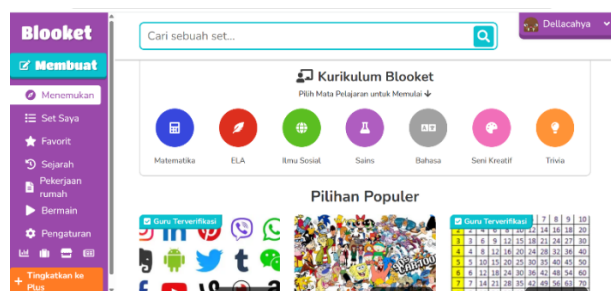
Blooket

Membuat

Menemukan

Set Saya

Favorit

Sejarah

Pekerjaan rumah

Bermain

Pengaturan

Tingkatkan ke Plus

Cari sebuah set...

Dellacahya

Kurikulum Blooket

Pilih Mata Pelajaran untuk Memulai

Matematika

ELA

Ilmu Sosial

Sains

Bahasa

Seni Kreatif

Trivia

Pilihan Populer

Guru Terverifikasi

Guru Terverifikasi

| | | | 7 | 8 | 9 | 10 |
|---|---|---|---|---|---|---|
| 2 | 4 | 6 | 8 | 10 | 12 | 14 | 16 | 18 | 20 |
| 3 | 6 | 9 | 12 | 15 | 18 | 21 | 24 | 27 | 30 |
| 4 | 8 | 12 | 16 | 20 | 24 | 28 | 32 | 36 | 40 |
| 5 | 10 | 15 | 20 | 25 | 30 | 35 | 40 | 45 | 50 |
| 6 | 12 | 18 | 24 | 30 | 36 | 42 | 48 | 54 | 60 |
| 7 | 14 | 21 | 28 | 35 | 42 | 49 | 56 | 63 | 70 |
| 8 | 16 | 24 | 32 | 40 | 48 | 56 | 64 | 72 | 80 |